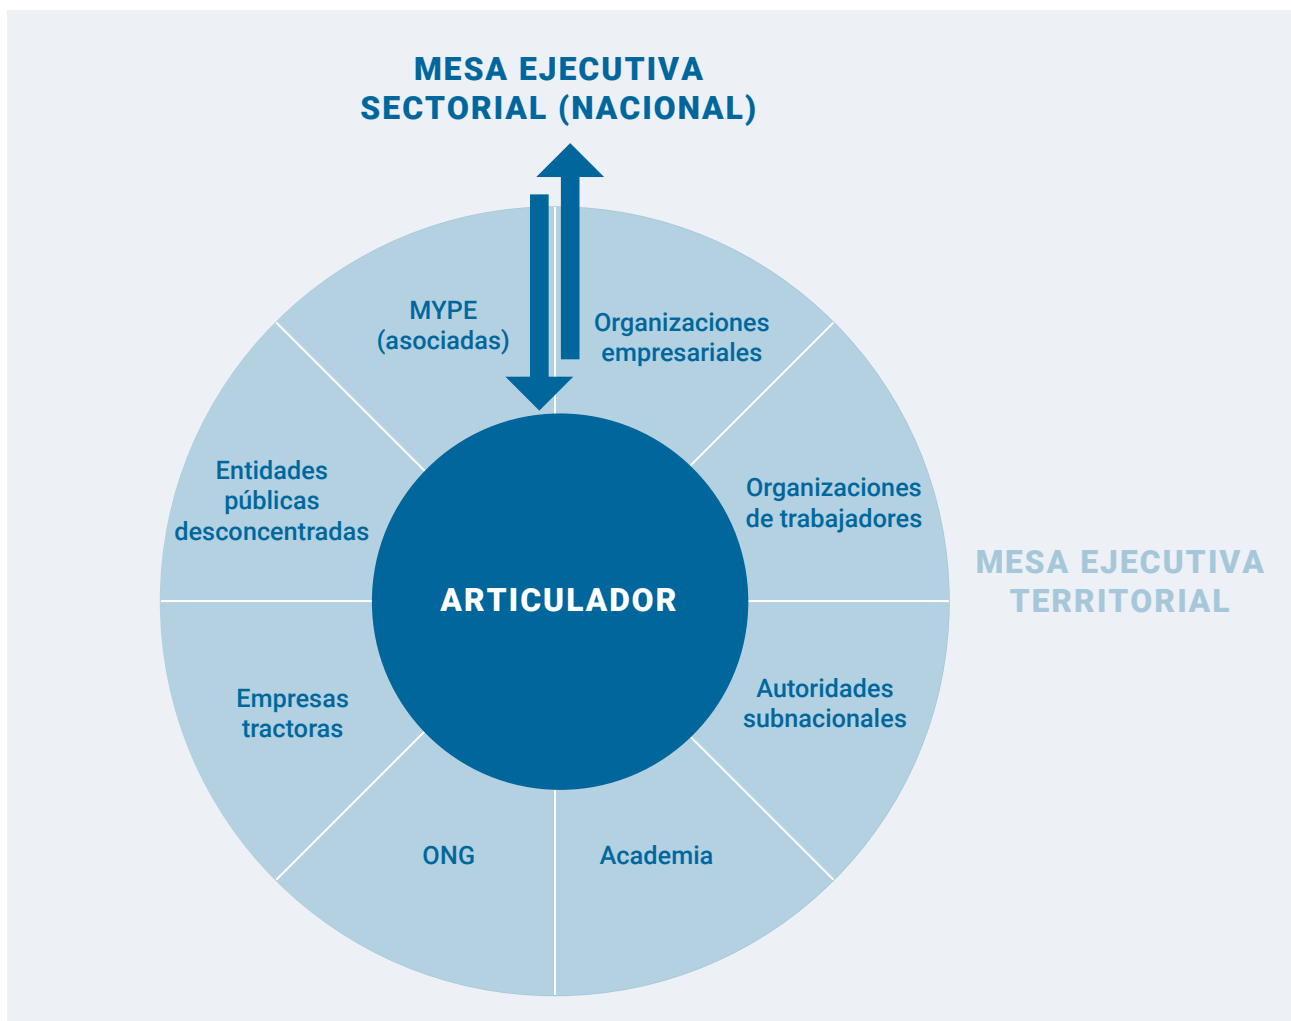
MESA EJECUTIVA SECTORIAL (NACIONAL)

MYPE (asociadas)

Organizaciones empresariales

Entidades públicas desconcentradas

Organizaciones de trabajadores

ARTICULADOR

MESA EJECUTIVA TERRITORIAL

Empresas tractoras

Autoridades subnacionales

ONG

Academia